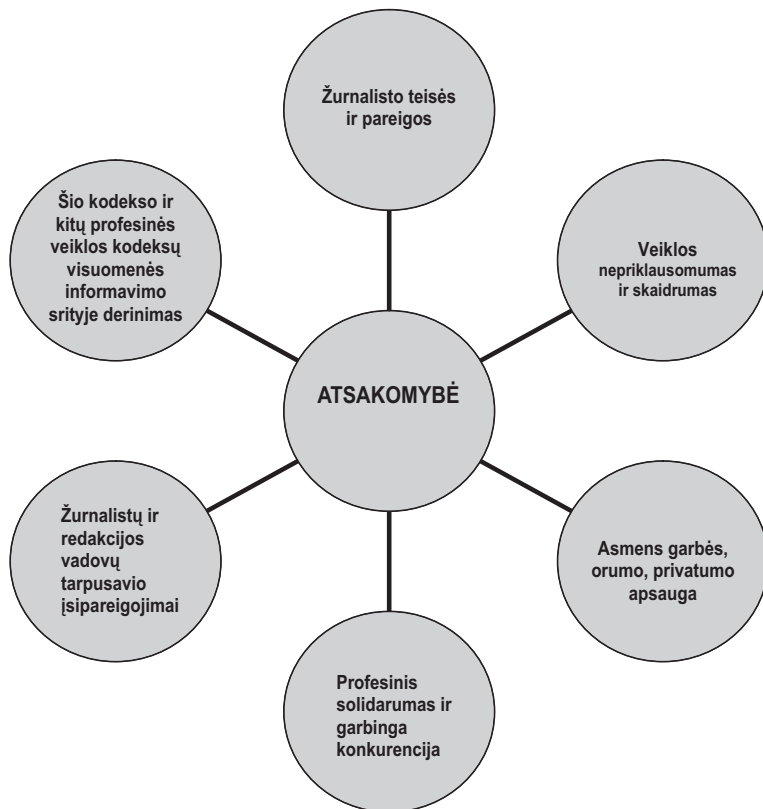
Žurnalisto teisės ir pareigos

Šio kodekso ir kitų profesinės veiklos kodeksų visuomenės informavimo srityje derinimas

Veiklos nepriklausomumas ir skaidrumas

ATSAKOMYBĖ

Žurnalistų ir redakcijos vadovų tarpusavio įsipareigojimai

Asmens garbės, orumo, privatumo apsauga

Profesinis solidarumas ir garbinga konkurencija